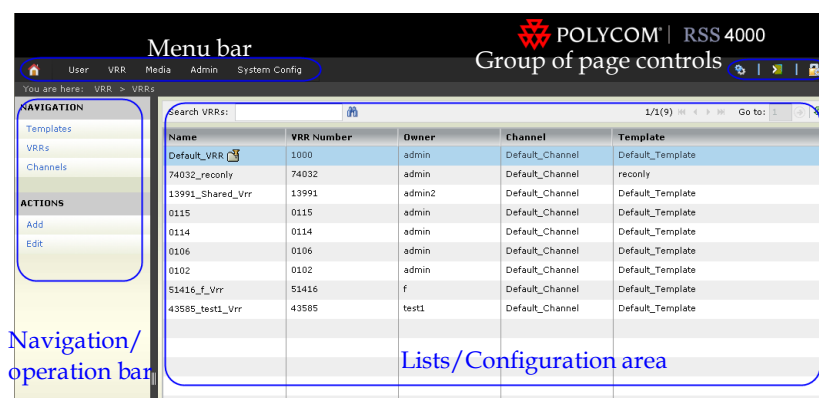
POLYCOM | RSS 4000

Menu bar

User VRR Media Admin System Config

Group of page controls

You are here: VRR > VRRs

NAVIGATION

Templates

VRRs

Channels

ACTIONS

Add

Edit

Search VRRs:

1/1(9) Go to: 1

| Name | VRR Number | Owner | Channel | Template |
|---|---|---|---|---|
| Default_VRR | 1000 | admin | Default_Channel | Default_Template |
| 74032_reconly | 74032 | admin | Default_Channel | reconly |
| 13991_Shared_Vrr | 13991 | admin2 | Default_Channel | Default_Template |
| 0115 | 0115 | admin | Default_Channel | Default_Template |
| 0114 | 0114 | admin | Default_Channel | Default_Template |
| 0106 | 0106 | admin | Default_Channel | Default_Template |
| 0102 | 0102 | admin | Default_Channel | Default_Template |
| 51416_f_Vrr | 51416 | f | Default_Channel | Default_Template |
| 43585_test1_Vrr | 43585 | test1 | Default_Channel | Default_Template |

Navigation/ operation bar

Lists/Configuration area